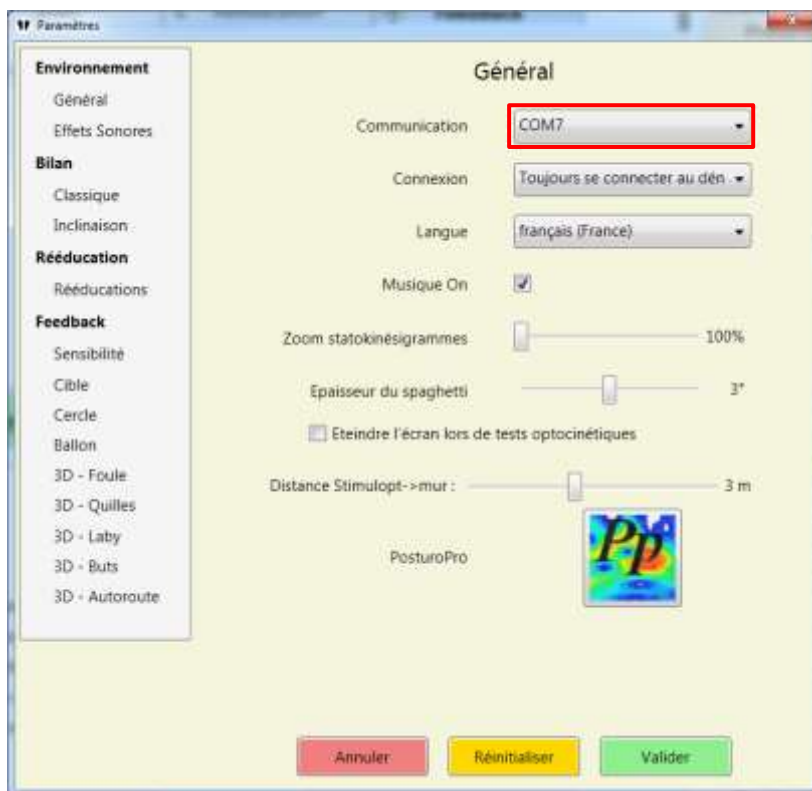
Paramètres

Environnement
Général
Effets Sonores
Bilan
Classique
Inclinaison
Rééducation
Rééducations
Feedback
Sensibilité
Cible
Cercle
Ballon
3D - Foule
3D - Quilles
3D - Laby
3D - Buts
3D - Autoroute

Général

Communication COM7

Connexion Toujours se connecter au dén

Langue français (France)

Musique On

Zoom statokinésigrammes 100%

Epaisseur du spaghetti 3°

Eteindre l'écran lors de tests optocinétiques

Distance Stimulopt->mur : 3 m

PosturoPro

Pp

Annuler Réinitialiser Valider